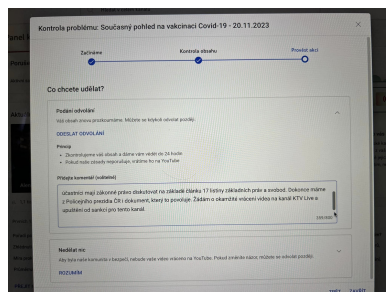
Kontrola problému: Současný pohled na vakcinaci Covid-19 - 20.11.2023

Začínáme

Kontrola obsahu

Provést akci

Co chcete udělat?

Podání odvolání

Váš obsah znovu prozkoumáme. Můžete se kvůli odvolat pouze.

ODESLAT ODVOLÁNÍ

Postup

• Zkontrolujeme váš obsah a dáme vám vědět do 24 hodin

• Pokud naše zásady neporušuje, vrátíme ho na YouTube

Přidejte komentář (volitelné)

účastníci mají zákonné právo diskutovat na základě článku 17 listiny základních práv a svobod. Dokonce máme z Policejního prezidia ČR i dokument, který to povoluje. Žádám o okamžité vrácení videa na kanál KTV Live a upuštění od sankcí pro tento kanál.

Nedělat nic

Aby byla naše komunita v bezpečí, nebude vaše video viditelné na YouTube. Pokud změníte názor, můžete se odvolat později.

ROZUMÍM

ZPĚT

ZAVŘÍT